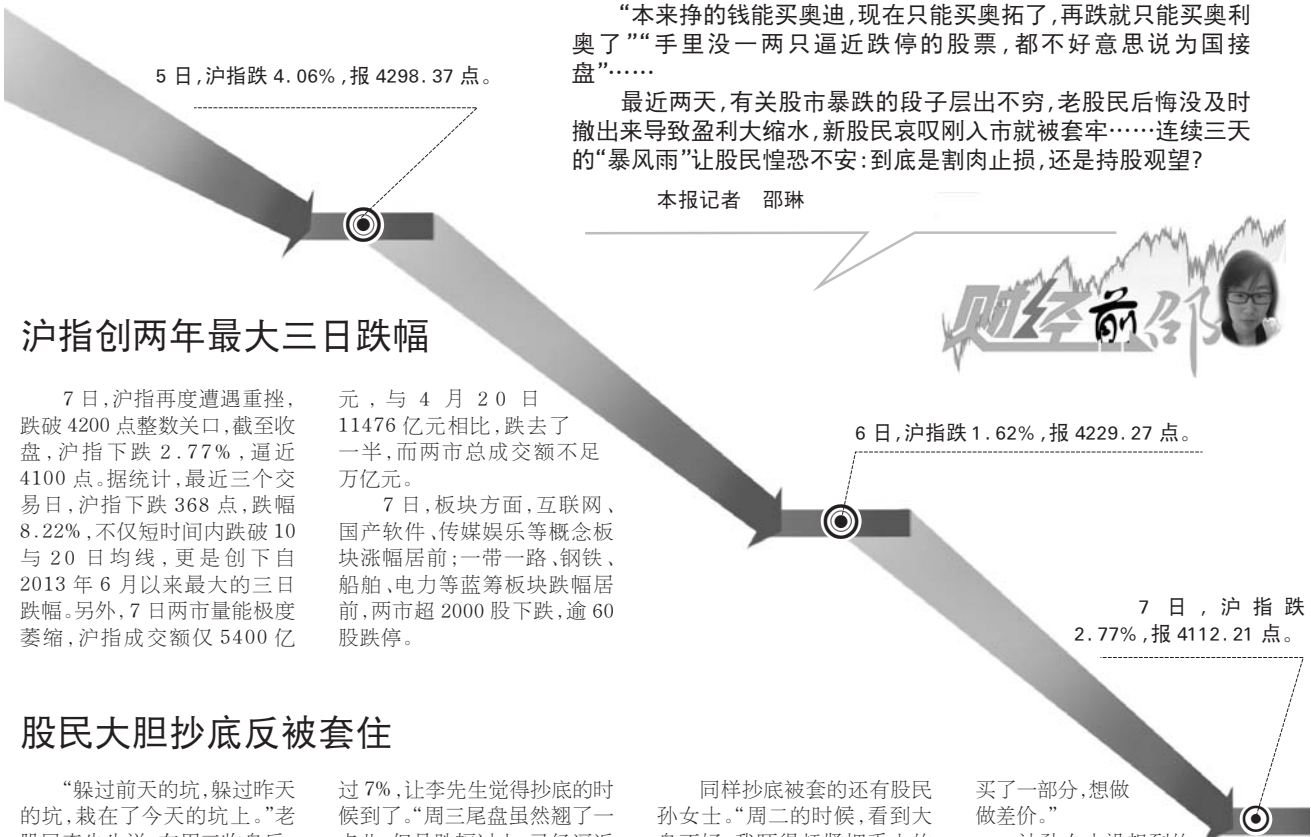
“本来挣的钱能买奥迪，现在只能买奥拓了，再跌就只能买奥利奥了”“手里没一两只逼近跌停的股票，都不好意思说为国接盘”……

最近两天，有关股市暴跌的段子层出不穷，老股民后悔没及时撤出来导致盈利大缩水，新股民哀叹刚入市就被套牢……连续三天的“暴风雨”让股民惶恐不安：到底是割肉止损，还是持股观望？

本报记者 邵琳

5 日，沪指跌 4.06%，报 4298.37 点。

财经前哨

沪指创两年最大三日跌幅

7 日，沪指再度遭遇重挫，跌破 4200 点整数关口，截至收盘，沪指下跌 2.77%，逼近 4100 点。据统计，最近三个交易日，沪指下跌 368 点，跌幅 8.22%，不仅短时间内跌破 10 与 20 日均线，更是创下自 2013 年 6 月以来最大的三日跌幅。另外，7 日两市量能极度萎缩，沪指成交额仅 5400 亿元，与 4 月 20 日 11476 亿元相比，跌去了一半，而两市总成交额不足万亿元。

7 日，板块方面，互联网、国产软件、传媒娱乐等概念板块涨幅居前；一带一路、钢铁、船舶、电力等蓝筹板块跌幅居前，两市超 2000 股下跌，逾 60 股跌停。

6 日，沪指跌 1.62%，报 4229.27 点。

7 日，沪指跌 2.77%，报 4112.21 点。

股民大胆抄底反被套住

“躲过前天的坑，躲过昨天的坑，栽在了今天的坑上。”老股民李先生说，在周二狂泉后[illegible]

过 7%，让李先生觉得抄底的时候到了。“周三尾盘虽然翘了一点儿，但是跌幅过大，已经逼近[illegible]

同样抄底被套的还有股民孙女士。“周二的时候，看到大盘不好，我赶紧把手中的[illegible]

买了一部分，想做做差价。”

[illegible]